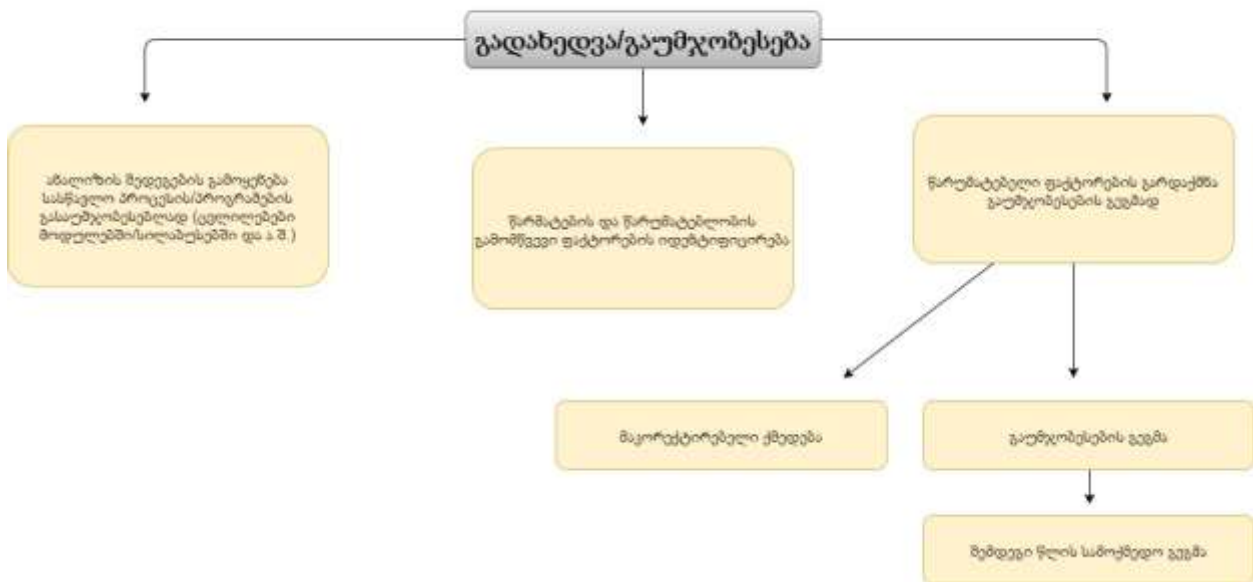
გადახედვა/გაუმჯობესება

ანალიზის შედეგების გამოყენება სასწავლო პროცესის/პროგრამების გასაუმჯობესებლად (ცვლილებები მოდულებში/სილაბუსებში და ა.შ.)

წარმატების და წარუმატებლობის გამომწვევი ფაქტორების იდენტიფიცირება

წარუმატებელი ფაქტორების გარდაქმნა გაუმჯობესების გეგმად

მაკორექტირებელი ქმედება

გაუმჯობესების გეგმა

შემდეგი წლის სამოქმედო გეგმა